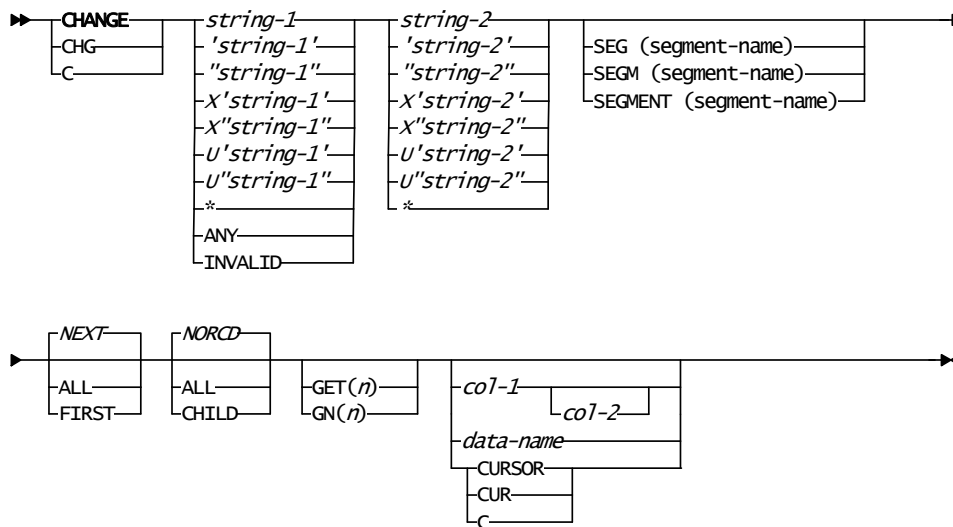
CHANGE
CHG
C

string-1
'string-1'
"string-1"
X'string-1'
X"string-1"
U'string-1'
U"string-1"
*
ANY
INVALID

string-2
'string-2'
"string-2"
X'string-2'
X"string-2"
U'string-2'
U"string-2"
*

SEG (segment-name)
SEGM (segment-name)
SEGMENT (segment-name)

NEXT
ALL
FIRST

NORCD
ALL
CHILD

GET($n$)
GN($n$)

col-1
col-2
data-name
CURSOR
CUR
C